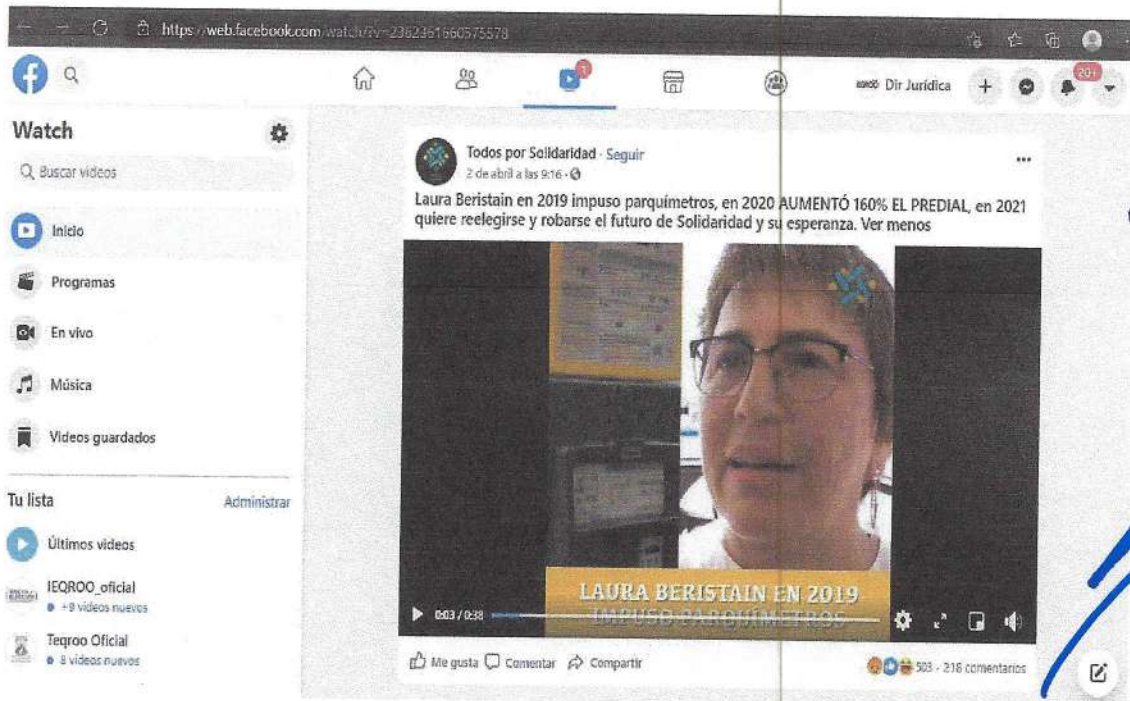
https://web.facebook.com/watch/?v=2362361660575578

Dir Jurídica

20+

Watch

Buscar videos

Inicio

Programas

En vivo

Música

Videos guardados

Tu lista

Administrar

Últimos videos

IEQROO_oficial
+9 videos nuevos

Teqroo Oficial
8 videos nuevos

Todos por Solidaridad · Seguir
2 de abril a las 9:16 ·

Laura Beristain en 2019 impuso parquímetros, en 2020 AUMENTÓ 160% EL PREDIAL, en 2021 quiere reelegirse y robarse el futuro de Solidaridad y su esperanza. Ver menos

LAURA BERISTAIN EN 2019
IMPUSO PARQUIMETROS

0:03 / 0:38

Me gusta Comentar Compartir

503 · 216 comentarios